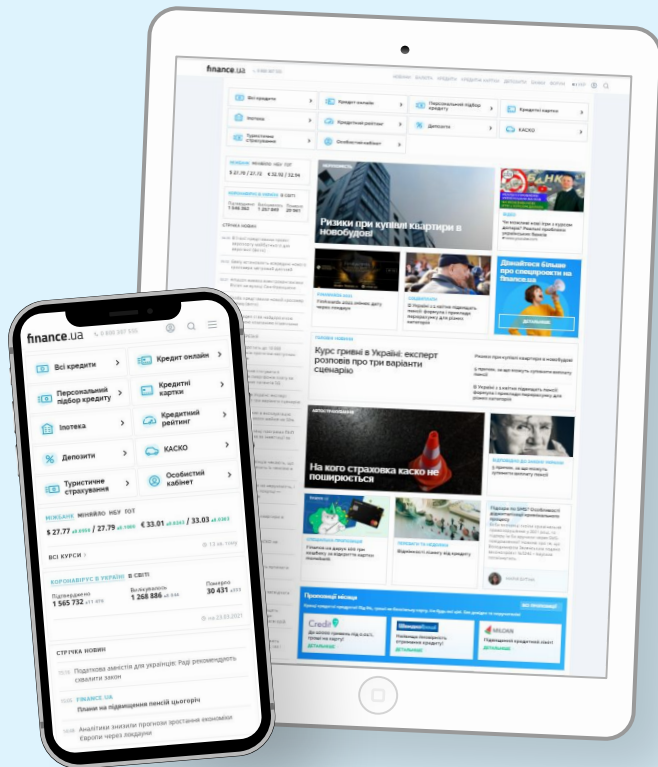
finance.ua

Всі кредити
Кредит онлайн
Персональний підбор кредиту
Кредитні картки
Іпотека
Кредитний рейтинг
Депозити
КАСКО
Туристичне страхування
Особистий кабінет

МІЖБАНК МІНЯЙЛО НБУ ГОТ
$ 27.77 / 27.79
€ 33.01 / 33.03

ВСІ КУРСИ

КОРОНАВІРУС В УКРАЇНІ В СВІТІ
Підтверджено 1 565 732
Вилікувались 1 268 886
Померло 30 431

СТРІЧКА НОВИН
Податкова знижка для українців: Рада рекомендувала схвалити закон
FINANCE.UA
Плани на підвищення пенсій цьогоріч
Аналітики знизили прогнози зростання економіки Європи через локдаун

Ризики при купівлі квартири в новобудові
Дізнайтеся більше про спецпропозиції на finance.ua
ДЕТАЛЬНІШЕ
Курс гривні в Україні: експерт розповів про три варіанти сценарію
На кого страховка каско не поширюється
Промомісця
Credit
ДЕТАЛЬНІШЕ
ДЕТАЛЬНІШЕ
ДЕТАЛЬНІШЕ